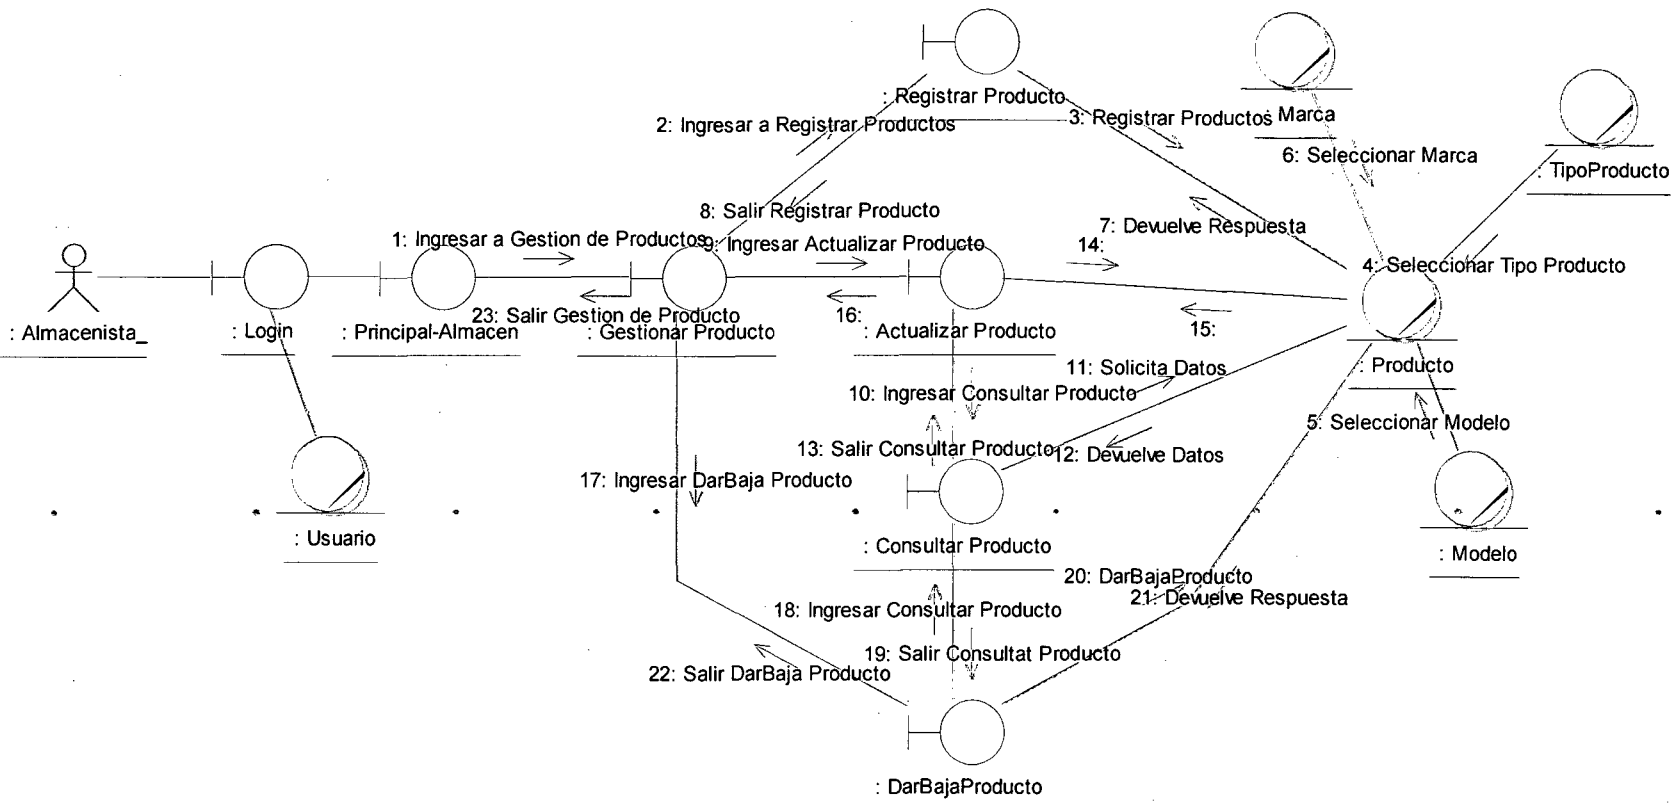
: Registrar Producto
2: Ingresar a Registrar Productos
3: Registrar Productos
: Marca
6: Seleccionar Marca
: TipoProducto
8: Salir Registrar Producto
7: Devuelve Respuesta
1: Ingresar a Gestion de Productos
9: Ingresar Actualizar Producto
14:
4: Seleccionar Tipo Producto
: Almacenista_
: Login
: Principal-Almacen
23: Salir Gestion de Producto
: Gestionar Producto
16:
: Actualizar Producto
15:
: Producto
11: Solicita Datos
10: Ingresar Consultar Producto
5: Seleccionar Modelo
13: Salir Consultar Producto
12: Devuelve Datos
17: Ingresar DarBaja Producto
: Usuario
: Consultar Producto
: Modelo
20: DarBajaProducto
21: Devuelve Respuesta
18: Ingresar Consultar Producto
19: Salir Consultat Producto
22: Salir DarBaja Producto
: DarBajaProducto